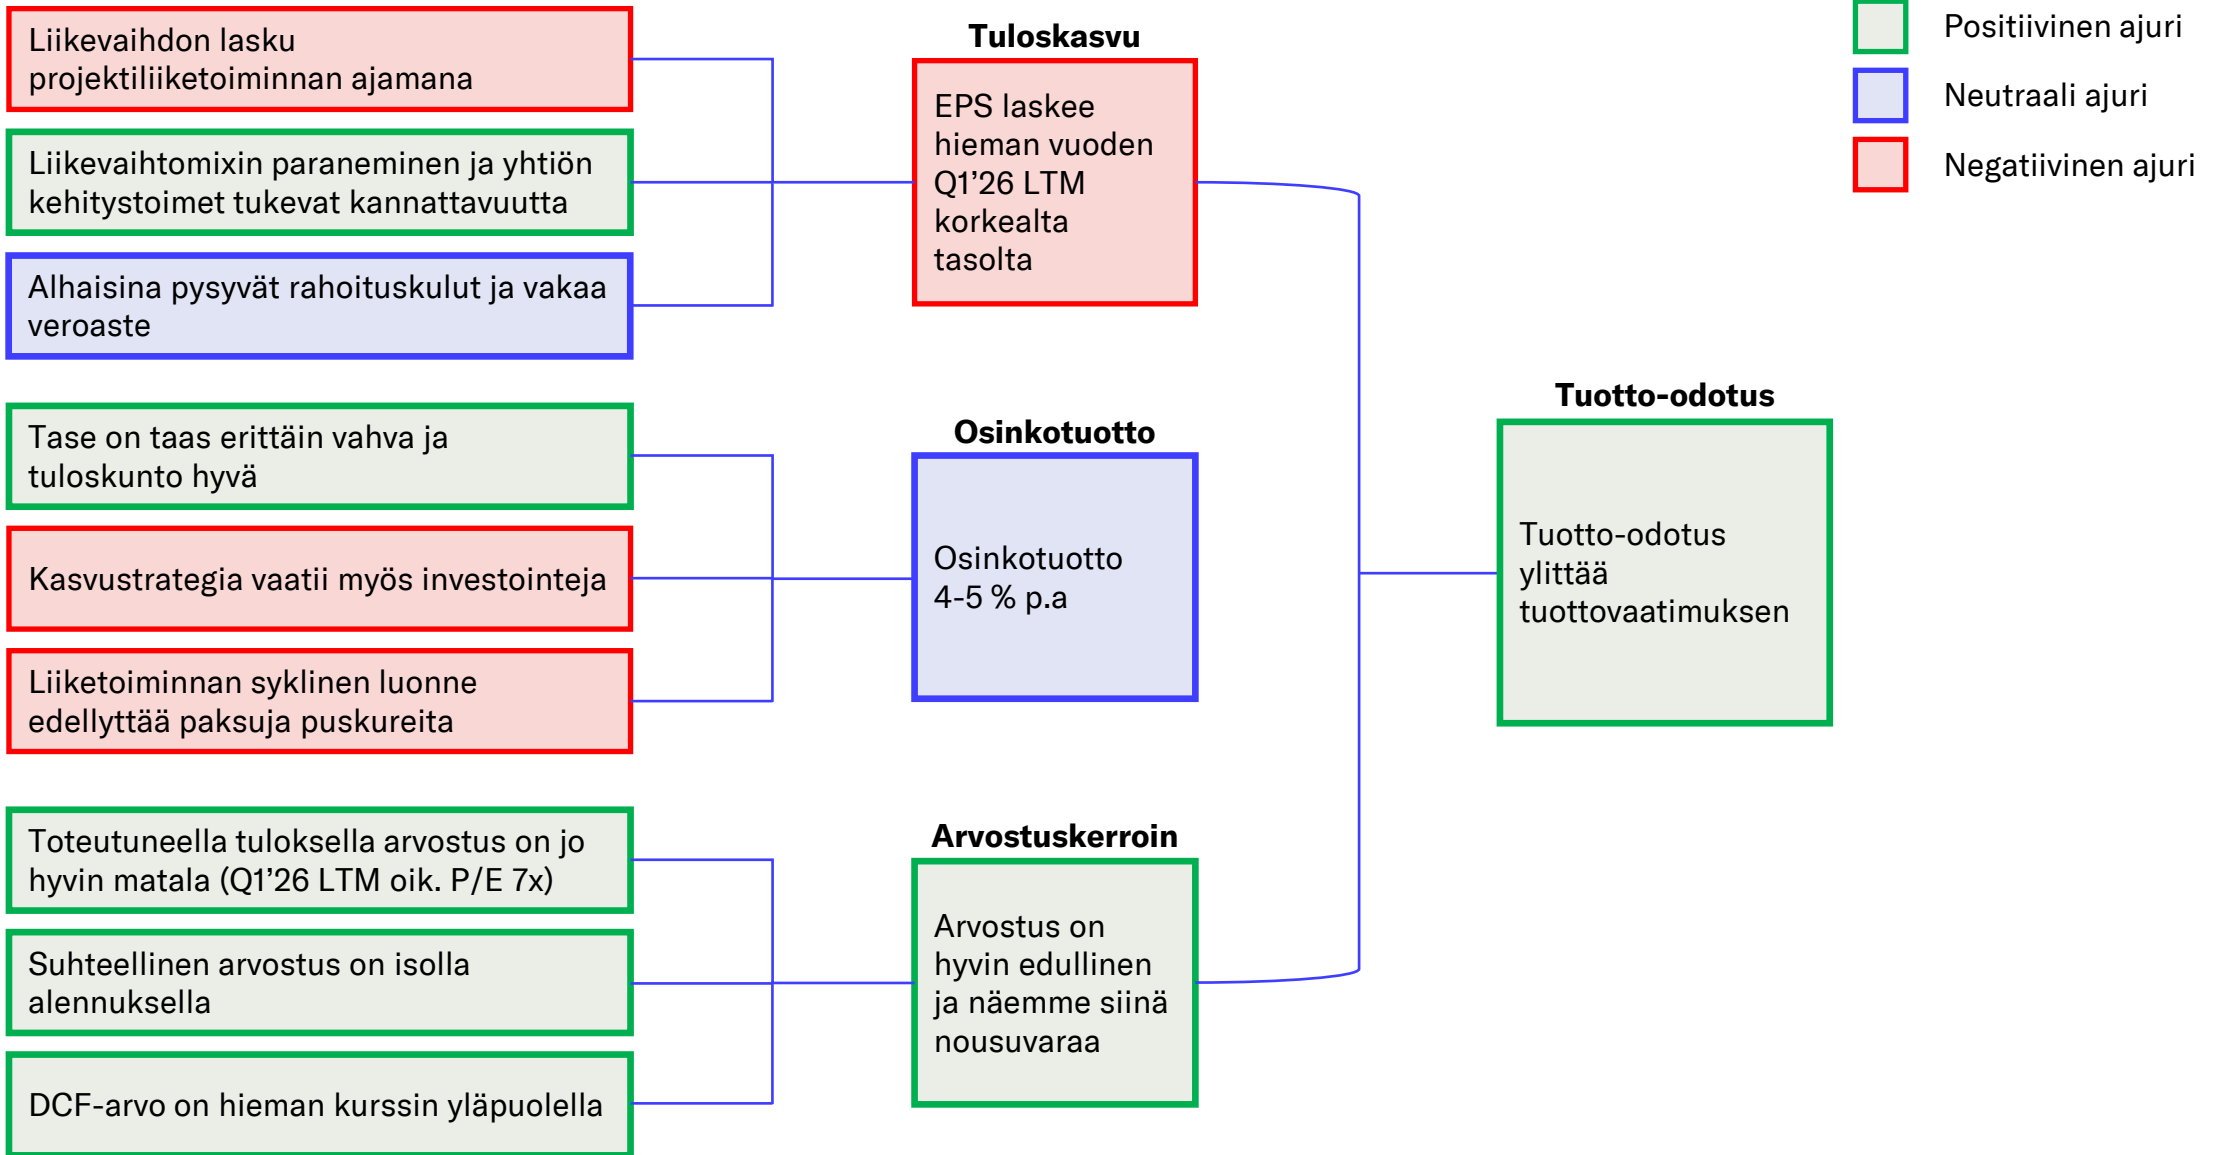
Liikevaihdon lasku projektiliiketoiminnan ajamana

Liikevaihtomixin paraneminen ja yhtiön kehitystoimet tukevat kannattavuutta

Alhaisina pysyvät rahoituskulut ja vakaa veroaste

Tase on taas erittäin vahva ja tuloskunto hyvä

Kasvustrategia vaatii myös investointeja

Liiketoiminnan syklinen luonne edellyttää paksuja puskureita

Toteutuneella tuloksella arvostus on jo hyvin matala (Q1'26 LTM oik. P/E 7x)

Suhteellinen arvostus on isolla alennuksella

DCF-arvo on hieman kurssin yläpuolella

Tuloskasvu

EPS laskee hieman vuoden Q1'26 LTM korkealta tasolta

Osinkotuotto

Osinkotuotto 4-5 % p.a

Arvostuskerroin

Arvostus on hyvin edullinen ja näemme siinä nousuvaraa

Tuotto-odotus

Tuotto-odotus ylittää tuottovaatimuksen

Positiivinen ajuri

Neutraali ajuri

Negatiivinen ajuri